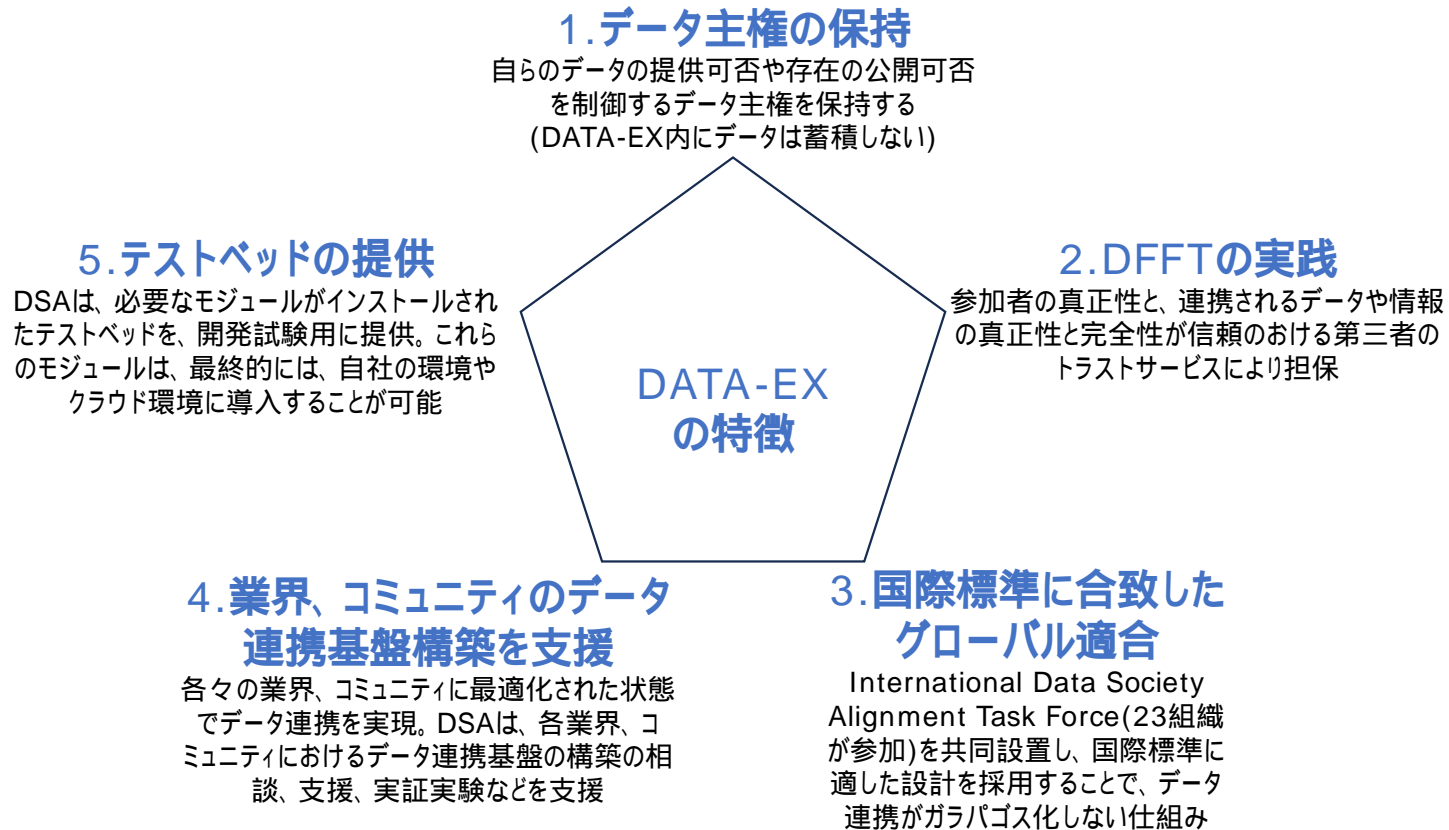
1.データ主権の保持
自らのデータの提供可否や存在の公開可否を制御するデータ主権を保持する
(DATA-EX内にデータは蓄積しない)

5.テストベッドの提供
DSAは、必要なモジュールがインストールされたテストベッドを、開発試験用に提供。これらのモジュールは、最終的には、自社の環境やクラウド環境に導入することが可能

DATA-EX
の特徴

2.DFFTの実践
参加者の真正性と、連携されるデータや情報の真正性と完全性が信頼のおける第三者のトラストサービスにより担保

4.業界、コミュニティのデータ連携基盤構築を支援
各々の業界、コミュニティに最適化された状態でデータ連携を実現。DSAは、各業界、コミュニティにおけるデータ連携基盤の構築の相談、支援、実証実験などを支援

3.国際標準に合致したグローバル適合
International Data Society Alignment Task Force(23組織が参加)を共同設置し、国際標準に適した設計を採用することで、データ連携がガラパゴス化しない仕組み